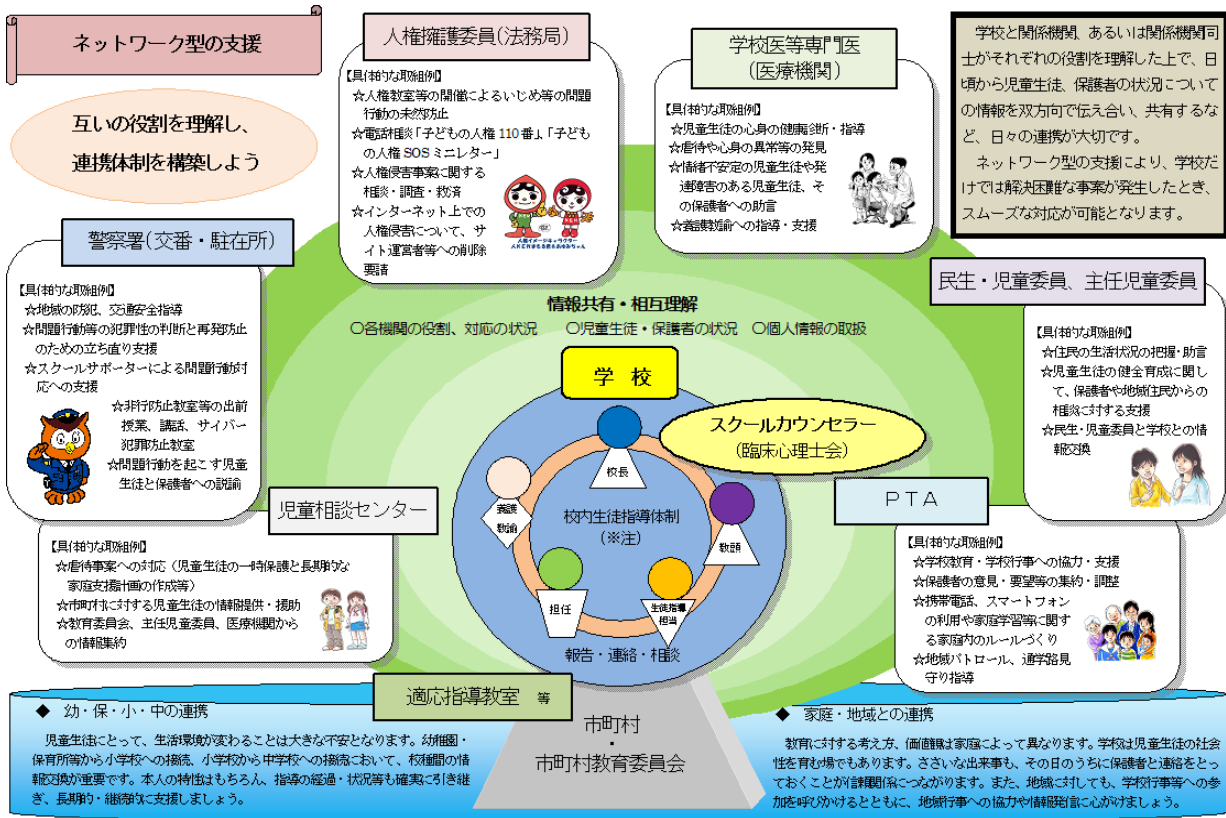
ネットワーク型の支援

互いの役割を理解し、
連携体制を構築しよう

人権擁護委員（法務局）

【具体的な取組例】
☆人権教室等の開催によるいじめ等の問題行動の未然防止
☆電話相談「子どもの人権 110 番」、「子どもの人権 SOS ミニレター」
☆人権侵害事案に関する相談・調査・救済
☆インターネット上での人権侵害について、サイト運営者等への削除要請

学校医等専門医
（医療機関）

【具体的な取組例】
☆児童生徒の心身の健康診断・指導
☆虐待や心身の異常等の発見
☆情緒不安定の児童生徒や発達障害のある児童生徒、その保護者への助言
☆養護教諭への指導・支援

学校と関係機関、あるいは関係機関同士がそれぞれの役割を理解した上で、日頃から児童生徒、保護者の状況についての情報を双方向で伝え合い、共有するなど、日々の連携が大切です。
ネットワーク型の支援により、学校だけでは解決困難な事案が発生したとき、スムーズな対応が可能となります。

警察署（交番・駐在所）

【具体的な取組例】
☆地域の防犯、交通安全指導
☆問題行動等の犯罪性の判断と再発防止のための立ち直り支援
☆スクールサポーターによる問題行動対応への支援
☆非行防止教室等の出前授業、講話、サイバー犯罪防止教室
☆問題行動を起こす児童生徒と保護者への説諭

民生・児童委員、主任児童委員

【具体的な取組例】
☆住民の生活状況の把握・助言
☆児童生徒の健全育成に関して、保護者や地域住民からの相談に対する支援
☆民生・児童委員と学校との情報交換

情報共有・相互理解
○各機関の役割、対応の状況　○児童生徒・保護者の状況　○個人情報の取扱

学　校

スクールカウンセラー
（臨床心理士会）

校長
養護教諭
教頭
校内生徒指導体制
（※注）
担任
生徒指導担当
報告・連絡・相談

児童相談センター

【具体的な取組例】
☆虐待事案への対応（児童生徒の一時保護と長期的な家庭支援計画の作成等）
☆市町村に対する児童生徒の情報提供・援助
☆教育委員会、主任児童委員、医療機関からの情報集約

ＰＴＡ

【具体的な取組例】
☆学校教育・学校行事への協力・支援
☆保護者の意見・要望等の集約・調整
☆携帯電話、スマートフォンの利用や家庭学習等に関する家庭内のルールづくり
☆地域パトロール、通学路見守り指導

適応指導教室　等

市町村
・
市町村教育委員会

◆　幼・保・小・中の連携
児童生徒にとって、生活環境が変わることは大きな不安となります。幼稚園・保育所等から小学校への接続、小学校から中学校への接続において、校種間の情報交換が重要です。本人の特性はもちろん、指導の経過・状況等も確実に引き継ぎ、長期的・継続的に支援しましょう。

◆　家庭・地域との連携
教育に対する考え方、価値観は家庭によって異なります。学校は児童生徒の社会性を育む場でもあります。ささいな出来事も、その日のうちに保護者と連絡をとっておくことが信頼関係につながります。また、地域に対しても、学校行事等への参加を呼びかけるとともに、地域行事への協力や情報発信に心がけましょう。